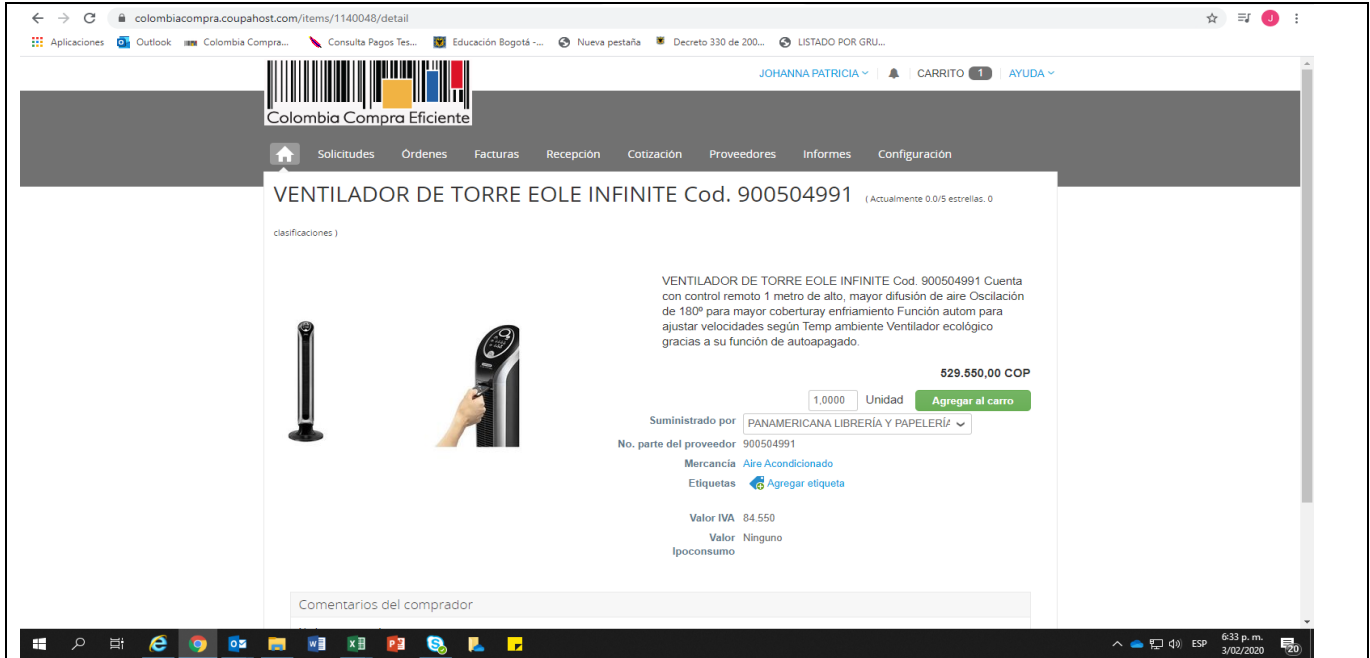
colombiacompra.coupahost.com/items/1140048/detail

Aplicaciones Outlook Colombia Compra... Consulta Pagos Tes... Educación Bogotá -... Nueva pestaña Decreto 330 de 200... LISTADO POR GRU...

JOHANNA PATRICIA CARRITO 1 AYUDA

Colombia Compra Eficiente

Solicitudes Ordenes Facturas Recepción Cotización Proveedores Informes Configuración

VENTILADOR DE TORRE EOLE INFINITE Cod. 900504991 ( Actualmente 0.0/5 estrellas. 0 clasificaciones )

VENTILADOR DE TORRE EOLE INFINITE Cod. 900504991 Cuenta con control remoto 1 metro de alto, mayor difusión de aire Oscilación de 180º para mayor coberturay enfriamiento Función autom para ajustar velocidades según Temp ambiente Ventilador ecológico gracias a su función de autoapagado.

529.550,00 COP

1,0000 Unidad Agregar al carro

Suministrado por PANAMERICANA LIBRERÍA Y PAPELERÍA

No. parte del proveedor 900504991

Mercancía Aire Acondicionado

Etiquetas Agregar etiqueta

Valor IVA 84.550

Valor Ipoconsumo Ninguno

Comentarios del comprador

ESP 6:33 p. m. 3/02/2020 20